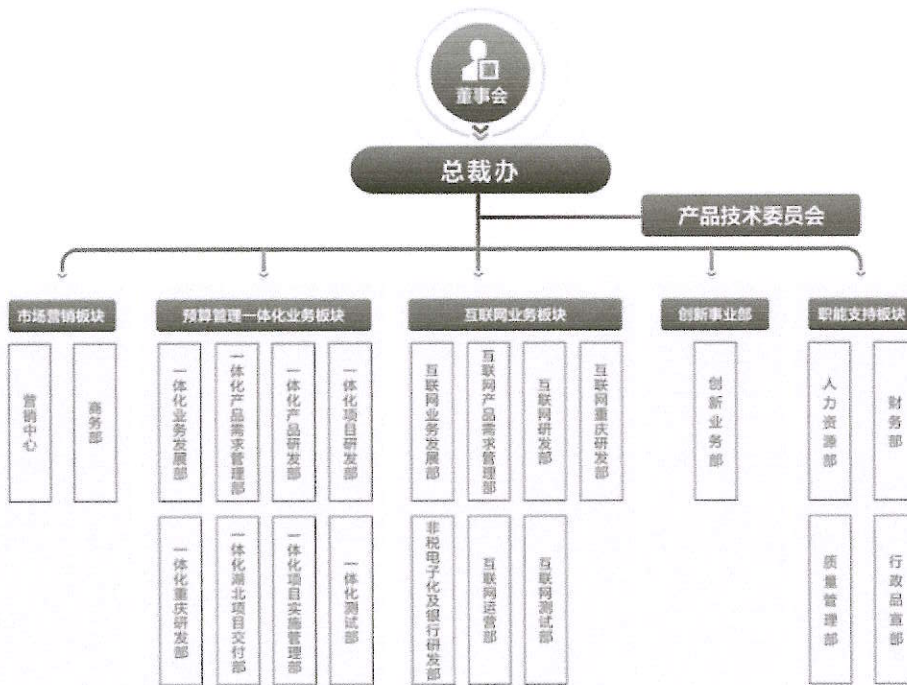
董事会

总裁办

产品技术委员会

市场营销板块

营销中心

商务部

预算管理一体化业务板块

一体化业务发展部

一体化产品需求管理部

一体化产品研发部

一体化项目研发部

一体化重庆研发部

一体化湖北项目交付部

一体化项目实施管理部

一体化测试部

互联网业务板块

互联网业务发展部

互联网产品需求管理部

互联网研发部

互联网重庆研发部

非税电子化及银行研发部

互联网运营部

互联网测试部

创新事业部

创新业务部

职能支持板块

人力资源部

财务部

质量管理部

行政品宣部